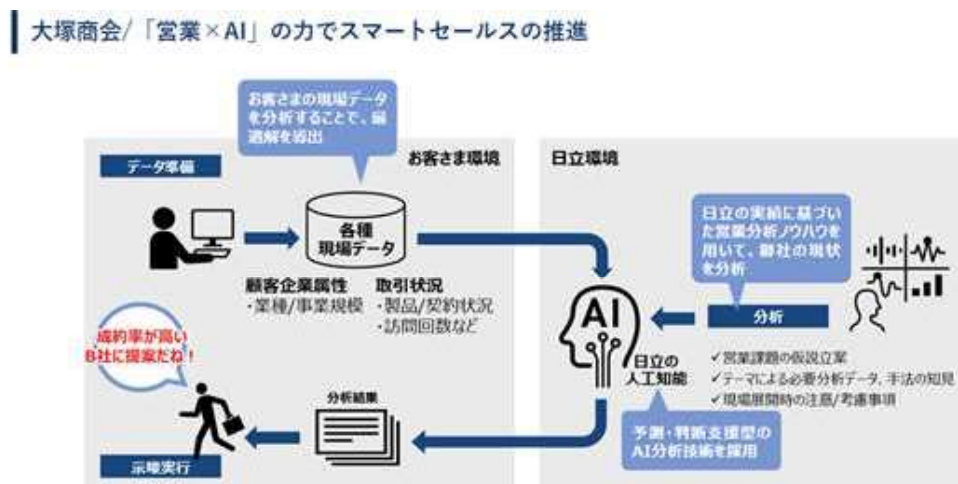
大塚商会/「営業×AI」の力でスマートセールスの推進

お客さまの現場データを分析することで、最適解を導出

データ準備

お客さま環境

日立環境

各種
現場データ

日立の実績に基づいた営業分析ノウハウを用いて、御社の現状を分析

顧客企業属性
・業種/事業規模

取引状況
・製品/契約状況
・訪問回数など

成約率が高い
B社に提案だね！

AI

分析

日立の
人工知能

✓営業課題の仮説立案
✓テーマによる必要分析データ、手法の知見
✓現場展開時の注意/考慮事項

分析結果

予測・判断支援型の
AI分析技術を採用

実地実行